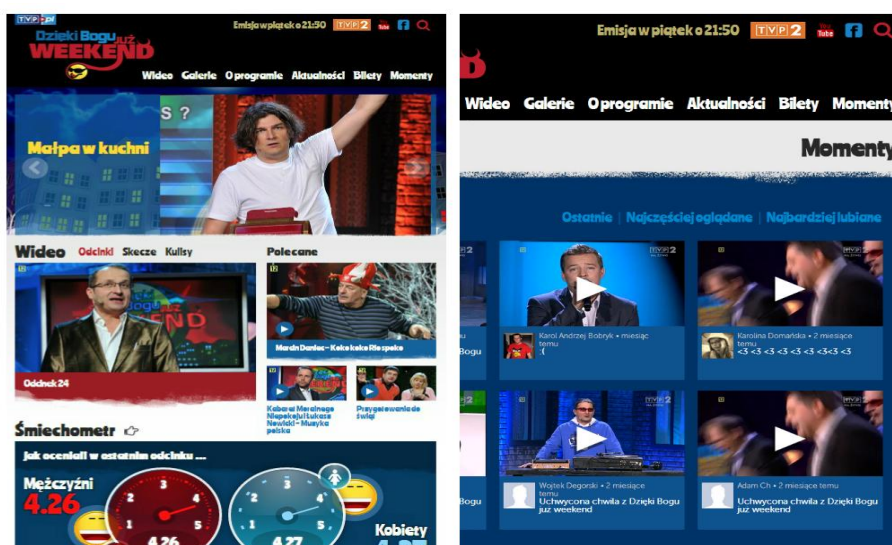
TVP.pl

Dzięki Bogu już WEEKEND

Emisja w piątek o 21:50 TVP2

Wideo Galerie O programie Aktualności Bilety Momenty

S ?

Małpa w kuchni

Wideo Odcinki Skecze Kulisy

WEEKEND

Odcinek 24

Polecane

Marcin Daniec - Kolczyk w Kiespeke

Kabaret Moralnego Niepokoju i Łukasz Nowicki - Muzyka polska

Przygotowania do świąt

Śmiechometr

Jak oceniali w ostatnim odcinku ....

Mężczyźni 4.26

4.26

4.27

Kobiety

Emisja w piątek o 21:50 TVP2

Wideo Galerie O programie Aktualności Bilety Momenty

Momenty

Ostatnie | Najczęściej oglądane | Najbardziej lubiane

Karol Andrzej Bobryk • miesiąc temu
:(

Karolina Domańska • 2 miesiące temu
<3 <3 <3 <3 <3 <3<3 <3

Bogu

Wojtek Degonski • 2 miesiące temu
Uchwycona chwila z Dzięki Bogu juz weekend

Adam Ch • 2 miesiące temu
Uchwycona chwila z Dzięki Bogu juz weekend

Bogu